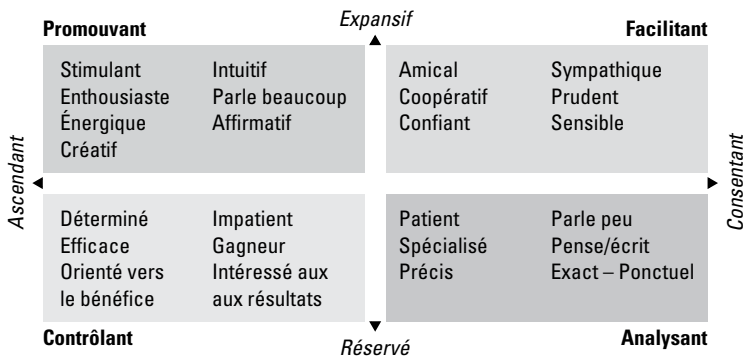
Expansif

Promouvant

Stimulant
Enthousiaste
Énergique
Créatif

Intuitif
Parle beaucoup
Affirmatif

Facilitant

Amical
Coopératif
Confiant

Sympathique
Prudent
Sensible

Ascendant

Consentant

Déterminé
Efficace
Orienté vers le bénéfice

Impatient
Gagneur
Intéressé aux aux résultats

Contrôlant

Patient
Spécialisé
Précis

Parle peu
Pense/écrit
Exact – Ponctuel

Analysant

Réservé